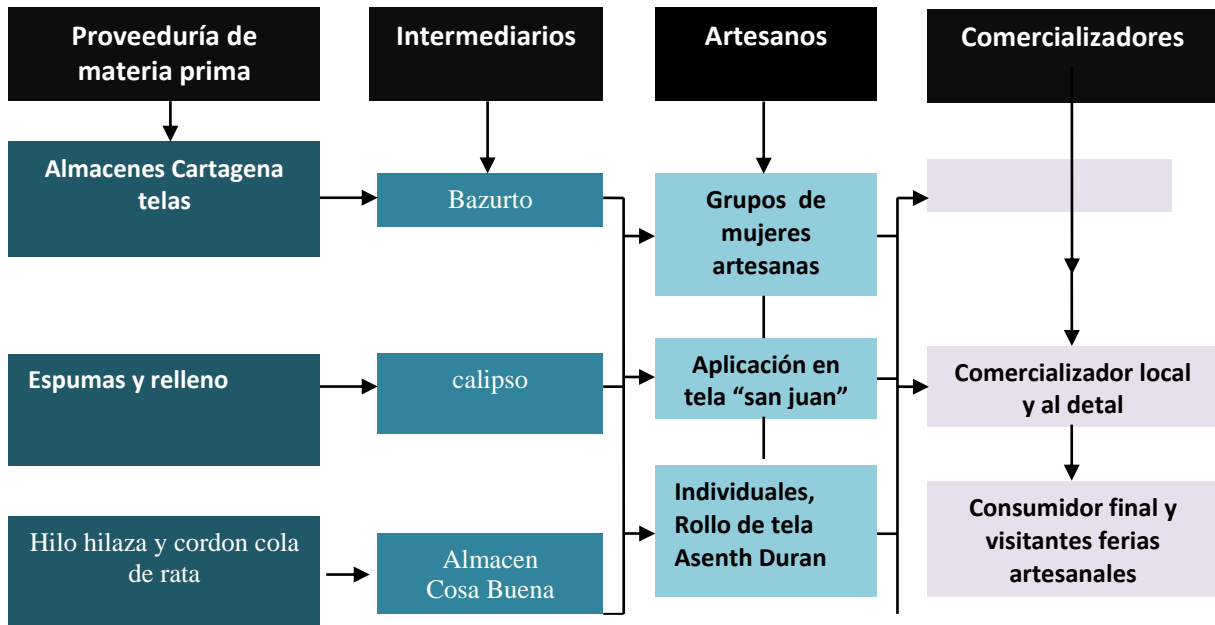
Proveeduría de materia prima

Intermediarios

Artesanos

Comercializadores

Almacenes Cartagena telas

Bazurto

Grupos de mujeres artesanas

Espumas y relleno

calipso

Aplicación en tela “san juan”

Comercializador local y al detal

Hilo hilaza y cordon cola de rata

Almacen Cosa Buena

Individuales, Rollo de tela Asenth Duran

Consumidor final y visitantes ferias artesanales